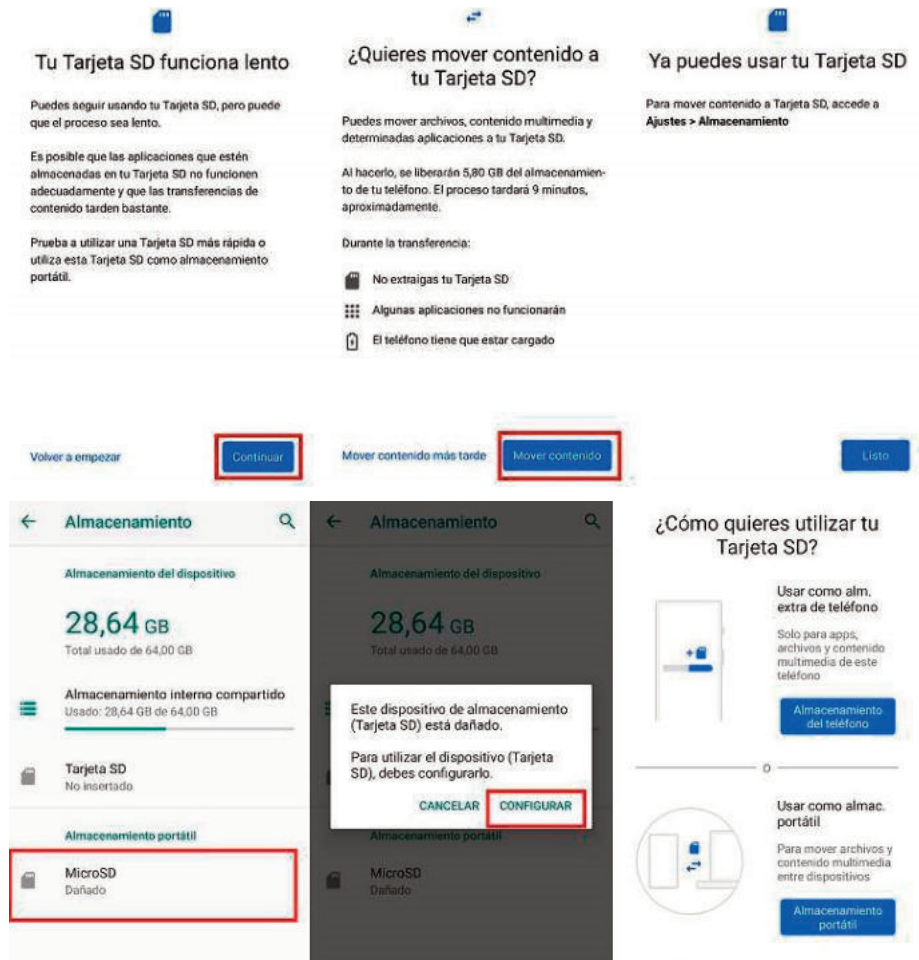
Tu Tarjeta SD funciona lento

Puedes seguir usando tu Tarjeta SD, pero puede que el proceso sea lento.

Es posible que las aplicaciones que estén almacenadas en tu Tarjeta SD no funcionen adecuadamente y que las transferencias de contenido tarden bastante.

Prueba a utilizar una Tarjeta SD más rápida o utiliza esta Tarjeta SD como almacenamiento portátil.

Volver a empezar

Continuar

¿Quieres mover contenido a tu Tarjeta SD?

Puedes mover archivos, contenido multimedia y determinadas aplicaciones a tu Tarjeta SD.

Al hacerlo, se liberarán 5,80 GB del almacenamiento de tu teléfono. El proceso tardará 9 minutos, aproximadamente.

Durante la transferencia:

No extraigas tu Tarjeta SD

Algunas aplicaciones no funcionarán

El teléfono tiene que estar cargado

Mover contenido más tarde

Mover contenido

Ya puedes usar tu Tarjeta SD

Para mover contenido a Tarjeta SD, accede a **Ajustes > Almacenamiento**

Listo

Almacenamiento

Almacenamiento del dispositivo

28,64 GB

Total usado de 64,00 GB

Almacenamiento interno compartido

Usado: 28,64 GB de 64,00 GB

Tarjeta SD

No insertado

Almacenamiento portátil

MicroSD

Dañado

Almacenamiento

Almacenamiento del dispositivo

28,64 GB

Total usado de 64,00 GB

Este dispositivo de almacenamiento (Tarjeta SD) está dañado.

Para utilizar el dispositivo (Tarjeta SD), debes configurarlo.

CANCELAR CONFIGURAR

Almacenamiento portátil

MicroSD

Dañado

¿Cómo quieres utilizar tu Tarjeta SD?

Usar como alm. extra de teléfono

Solo para apps, archivos y contenido multimedia de este teléfono

Almacenamiento del teléfono

o

Usar como almac. portátil

Para mover archivos y contenido multimedia entre dispositivos

Almacenamiento portátil